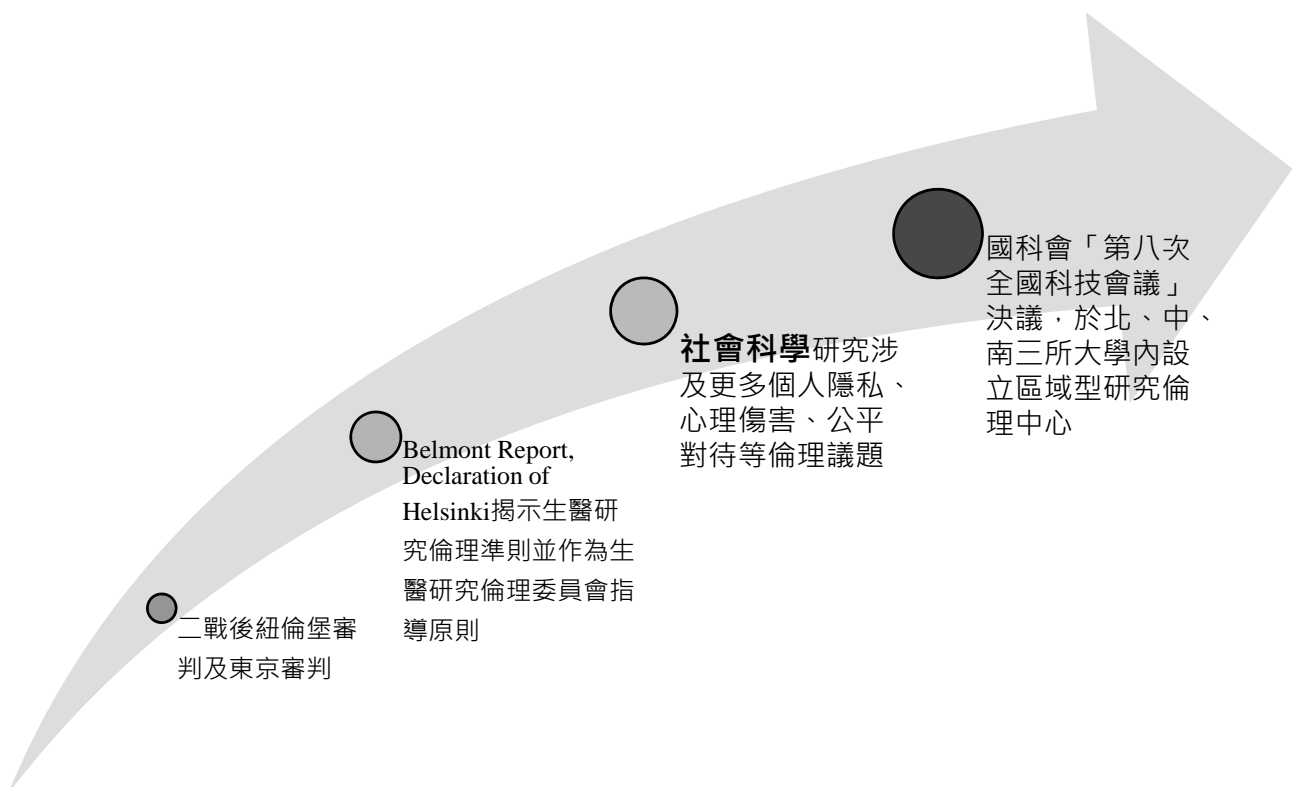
二戰後紐倫堡審判及東京審判

Belmont Report, Declaration of Helsinki揭示生醫研究倫理準則並作為生醫研究倫理委員會指導原則

社會科學研究涉及更多個人隱私、心理傷害、公平對待等倫理議題

國科會「第八次全國科技會議」決議，於北、中、南三所大學內設立區域型研究倫理中心